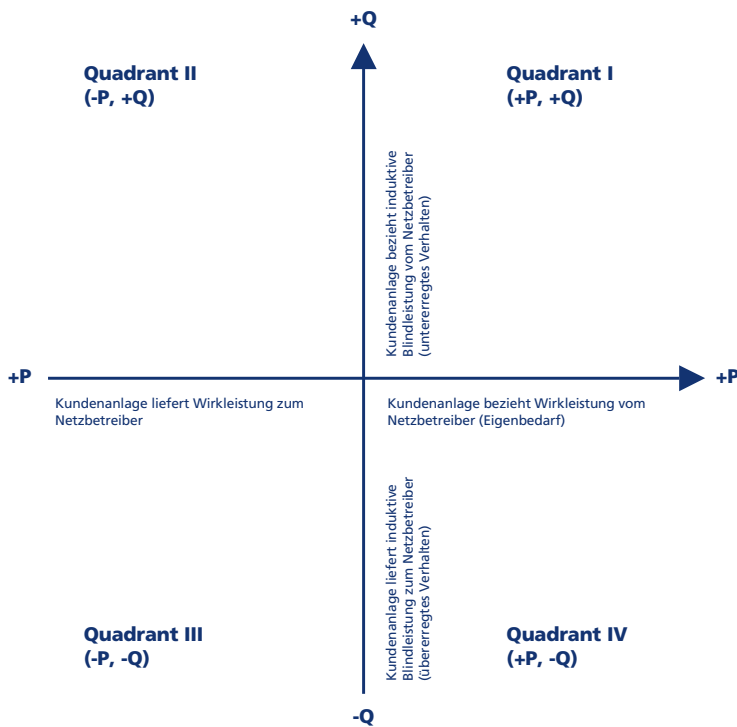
+Q

Quadrant II
(-P, +Q)

Quadrant I
(+P, +Q)

Kundenanlage bezieht induktive Blindleistung vom Netzbetreiber (untererregtes Verhalten)

+P

Kundenanlage liefert Wirkleistung zum Netzbetreiber

Kundenanlage bezieht Wirkleistung vom Netzbetreiber (Eigenbedarf)

+P

Kundenanlage liefert induktive Blindleistung zum Netzbetreiber (übererregtes Verhalten)

Quadrant III
(-P, -Q)

Quadrant IV
(+P, -Q)

-Q